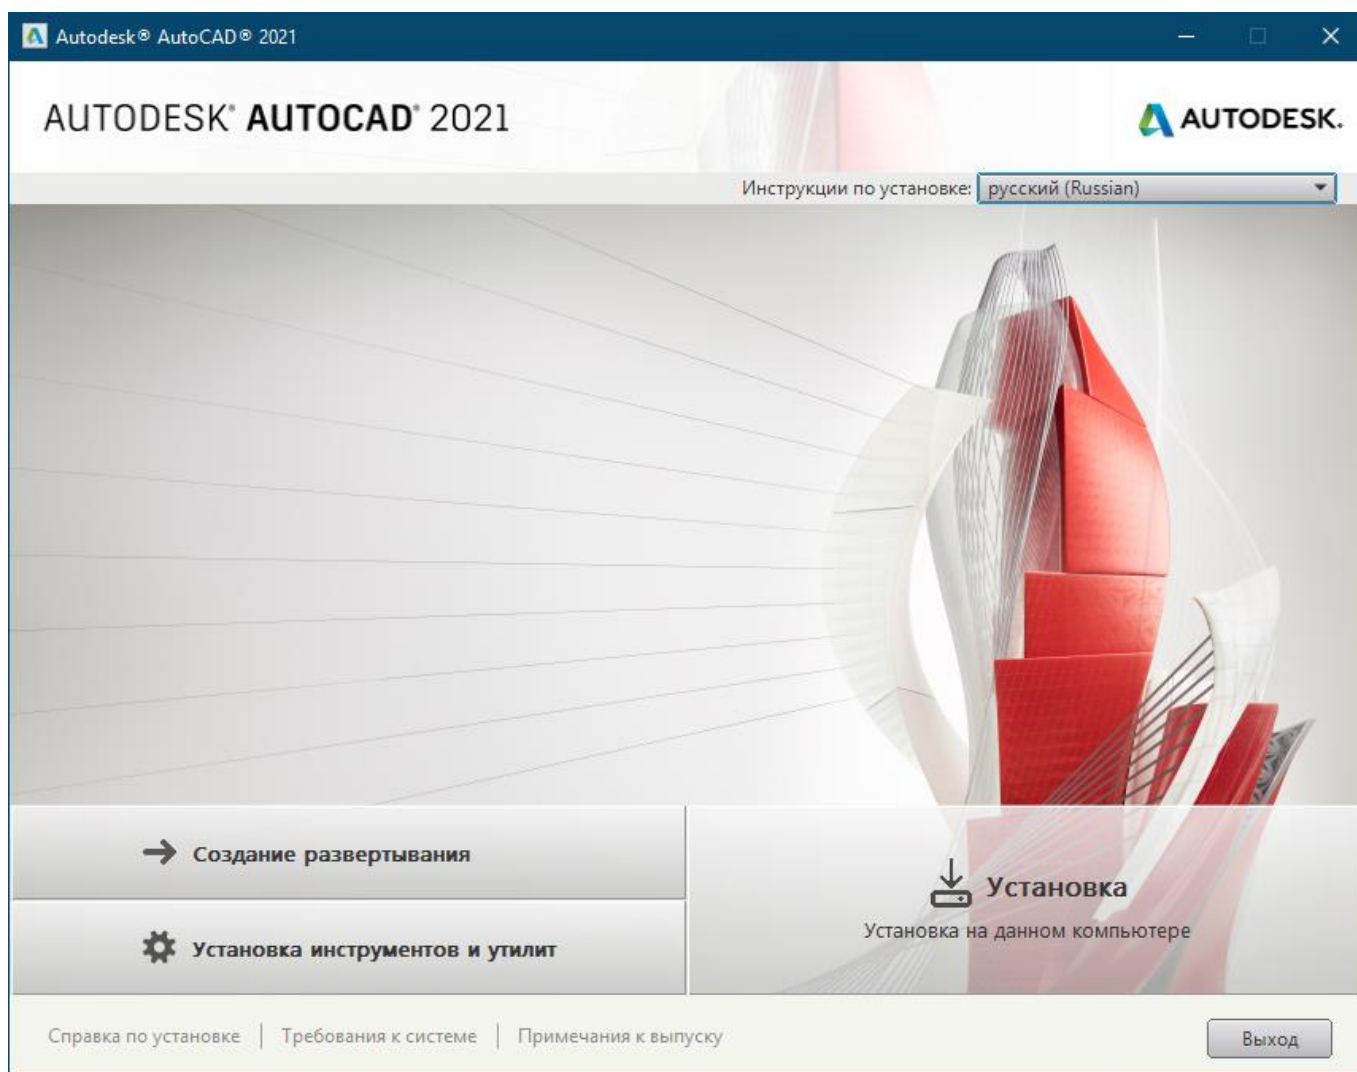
Autodesk® AutoCAD® 2021

AUTODESK® AUTOCAD® 2021

AUTODESK.

Инструкции по установке: русский (Russian)

Создание развертывания

Установка инструментов и утилит

Установка

Установка на данном компьютере

Справка по установке | Требования к системе | Примечания к выпуску

Выход